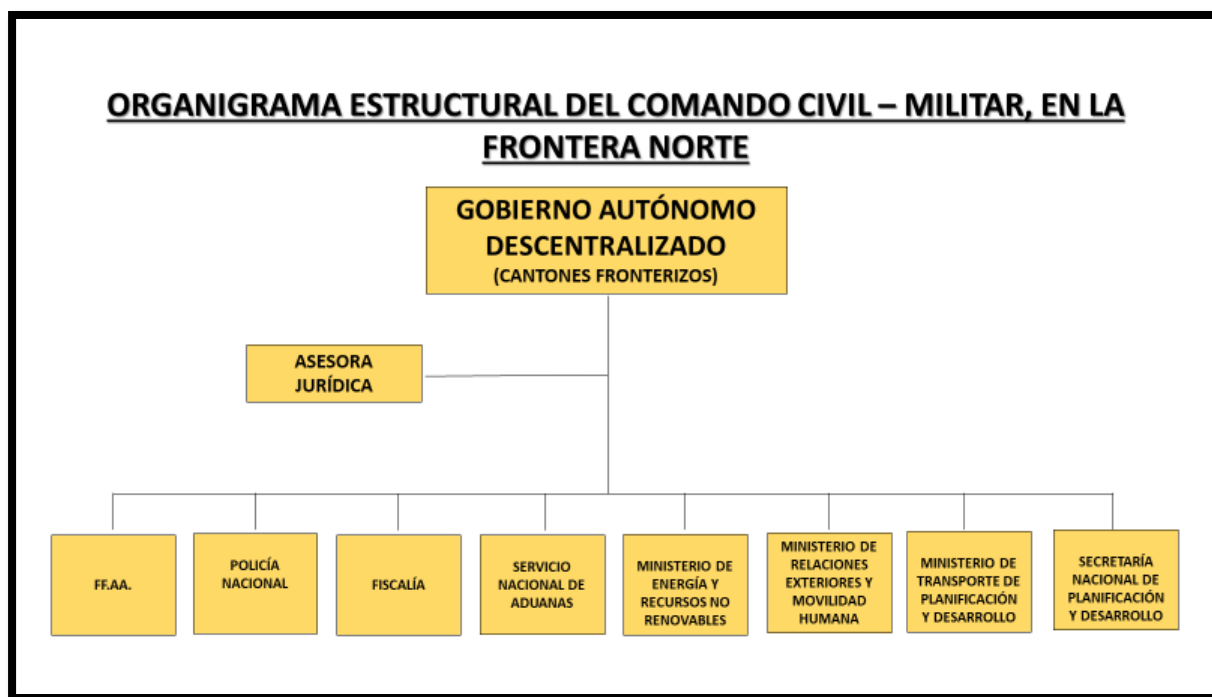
ORGANIGRAMA ESTRUCTURAL DEL COMANDO CIVIL – MILITAR, EN LA FRONTERA NORTE

GOBIERNO AUTÓNOMO DESCENTRALIZADO
(CANTONES FRONTERIZOS)

ASESORA JURÍDICA

FF.AA.

POLICÍA NACIONAL

FISCALÍA

SERVICIO NACIONAL DE ADUANAS

MINISTERIO DE ENERGÍA Y RECURSOS NO RENOVABLES

MINISTERIO DE RELACIONES EXTERIORES Y MOVILIDAD HUMANA

MINISTERIO DE TRANSPORTE DE PLANIFICACIÓN Y DESARROLLO

SECRETARÍA NACIONAL DE PLANIFICACIÓN Y DESARROLLO